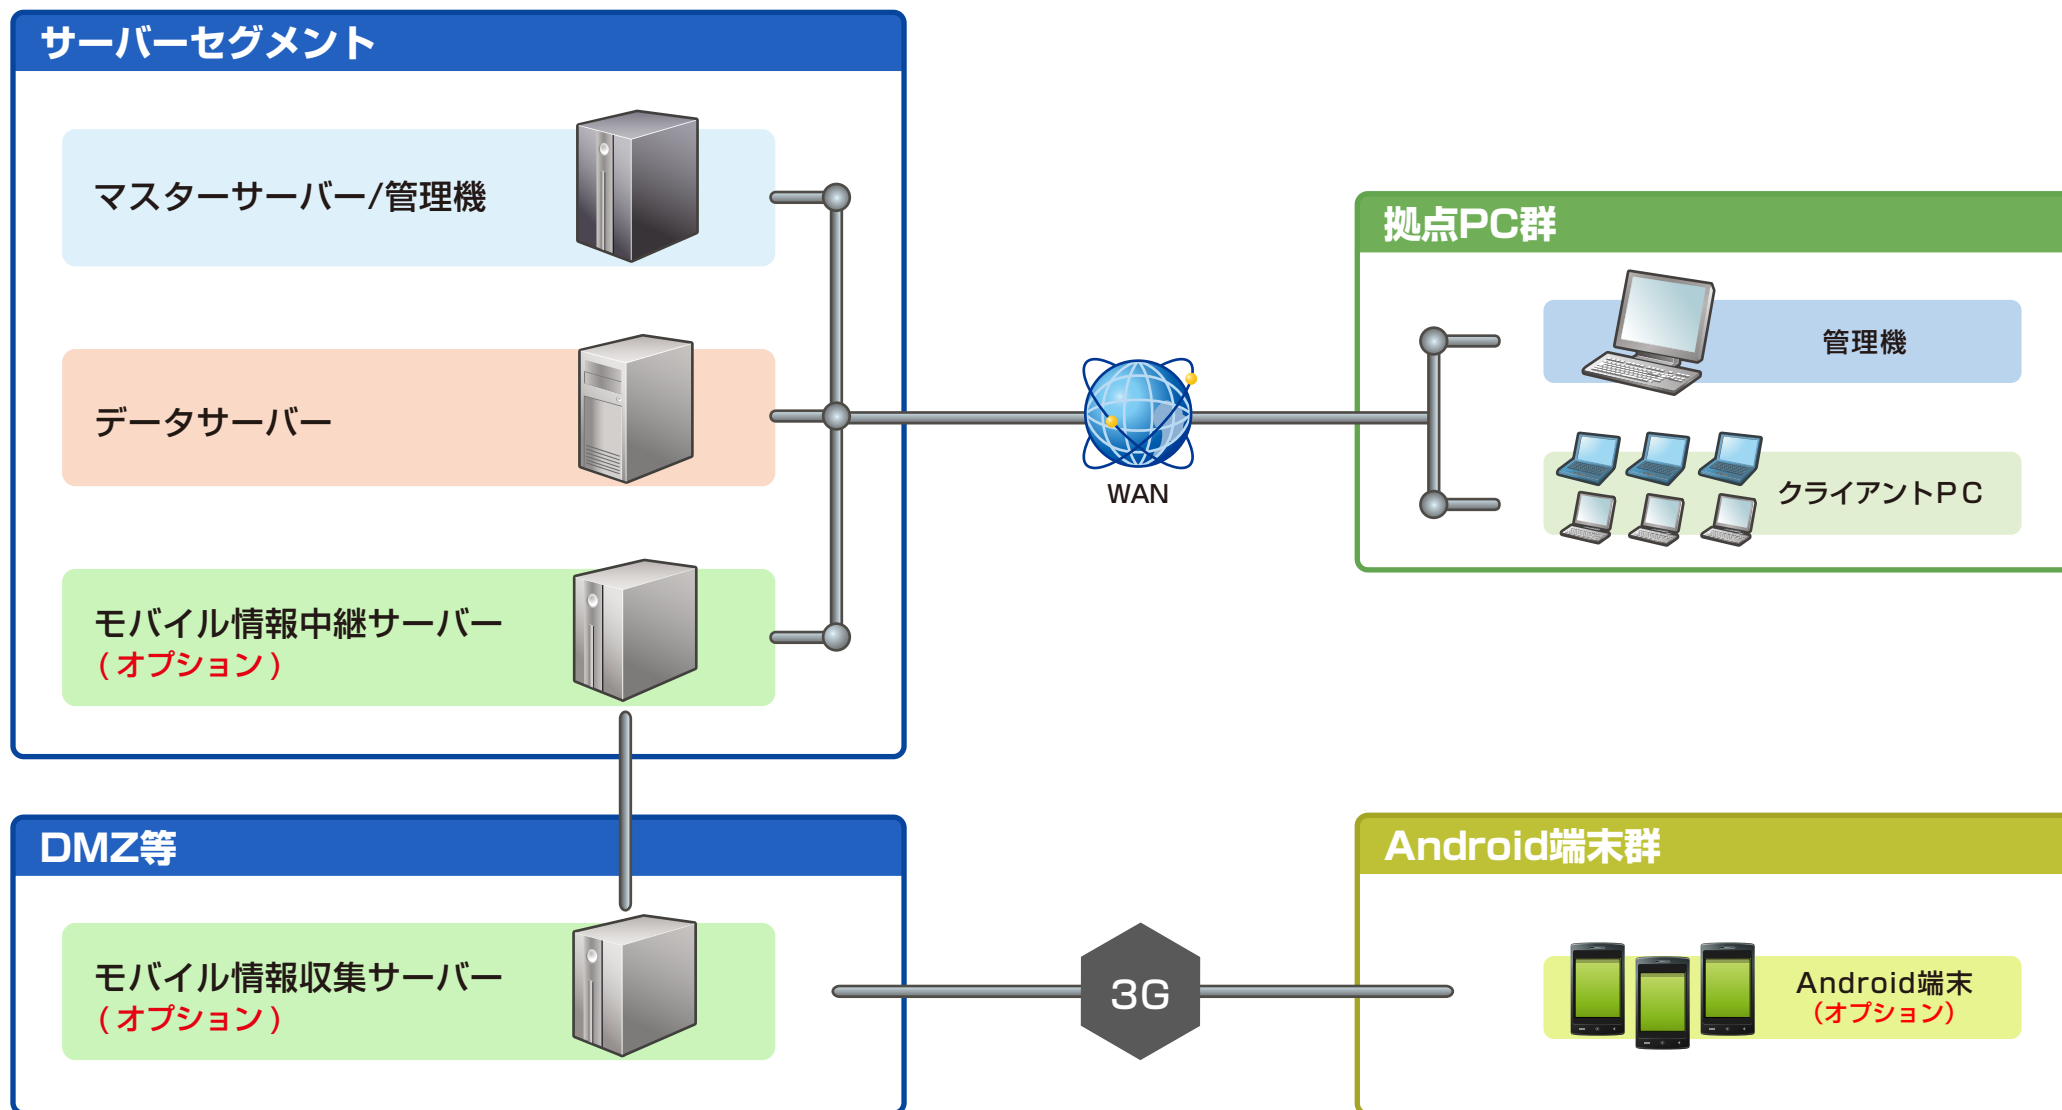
サーバーセグメント

マスターサーバー/管理機

データサーバー

モバイル情報中継サーバー
（オプション）

WAN

拠点PC群

管理機

クライアントPC

DMZ等

モバイル情報収集サーバー
（オプション）

3G

Android端末群

Android端末
（オプション）